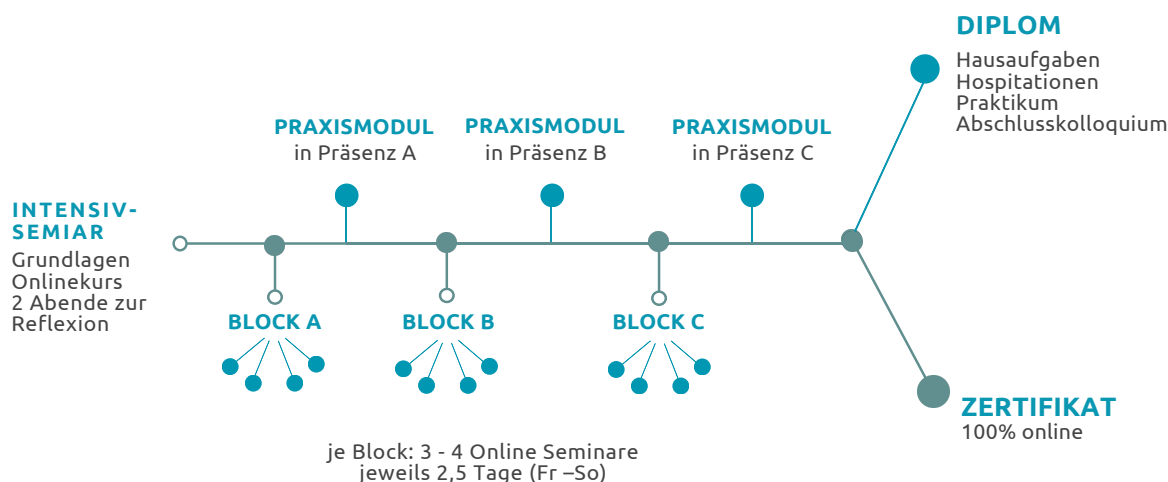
DIPLOM
Hausaufgaben
Hospitationen
Praktikum
Abschlusskolloquium

PRAXISMODUL
in Präsenz A

PRAXISMODUL
in Präsenz B

PRAXISMODUL
in Präsenz C

INTENSIV-SEMIAR
Grundlagen
Onlinekurs
2 Abende zur Reflexion

BLOCK A

BLOCK B

BLOCK C

ZERTIFIKAT
100% online

je Block: 3 - 4 Online Seminare
jeweils 2,5 Tage (Fr –So)